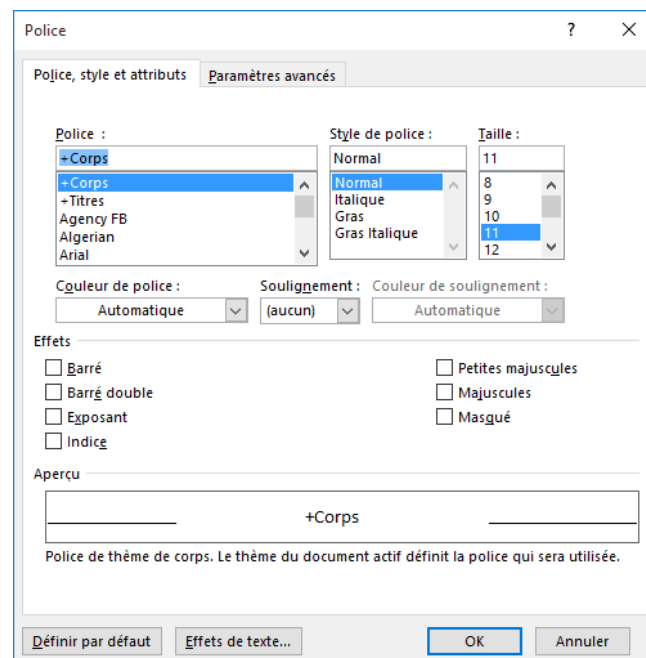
Police

?

Police, style et attributs

Paramètres avancés

Police :

+Corps

+Corps
+Titres
Agency FB
Algerian
Arial

Style de police :

Normal

Normal
Italique
Gras
Gras Italique

Taille :

11

8
9
10
11
12

Couleur de police :

Automatique

Soulignement :

(aucun)

Couleur de soulignement :

Automatique

Effets

Barré

Barré double

Exposant

Indice

Petites majuscules

Majuscules

Masqué

Aperçu

+Corps

Police de thème de corps. Le thème du document actif définit la police qui sera utilisée.

Définir par défaut

Effets de texte...

OK

Annuler